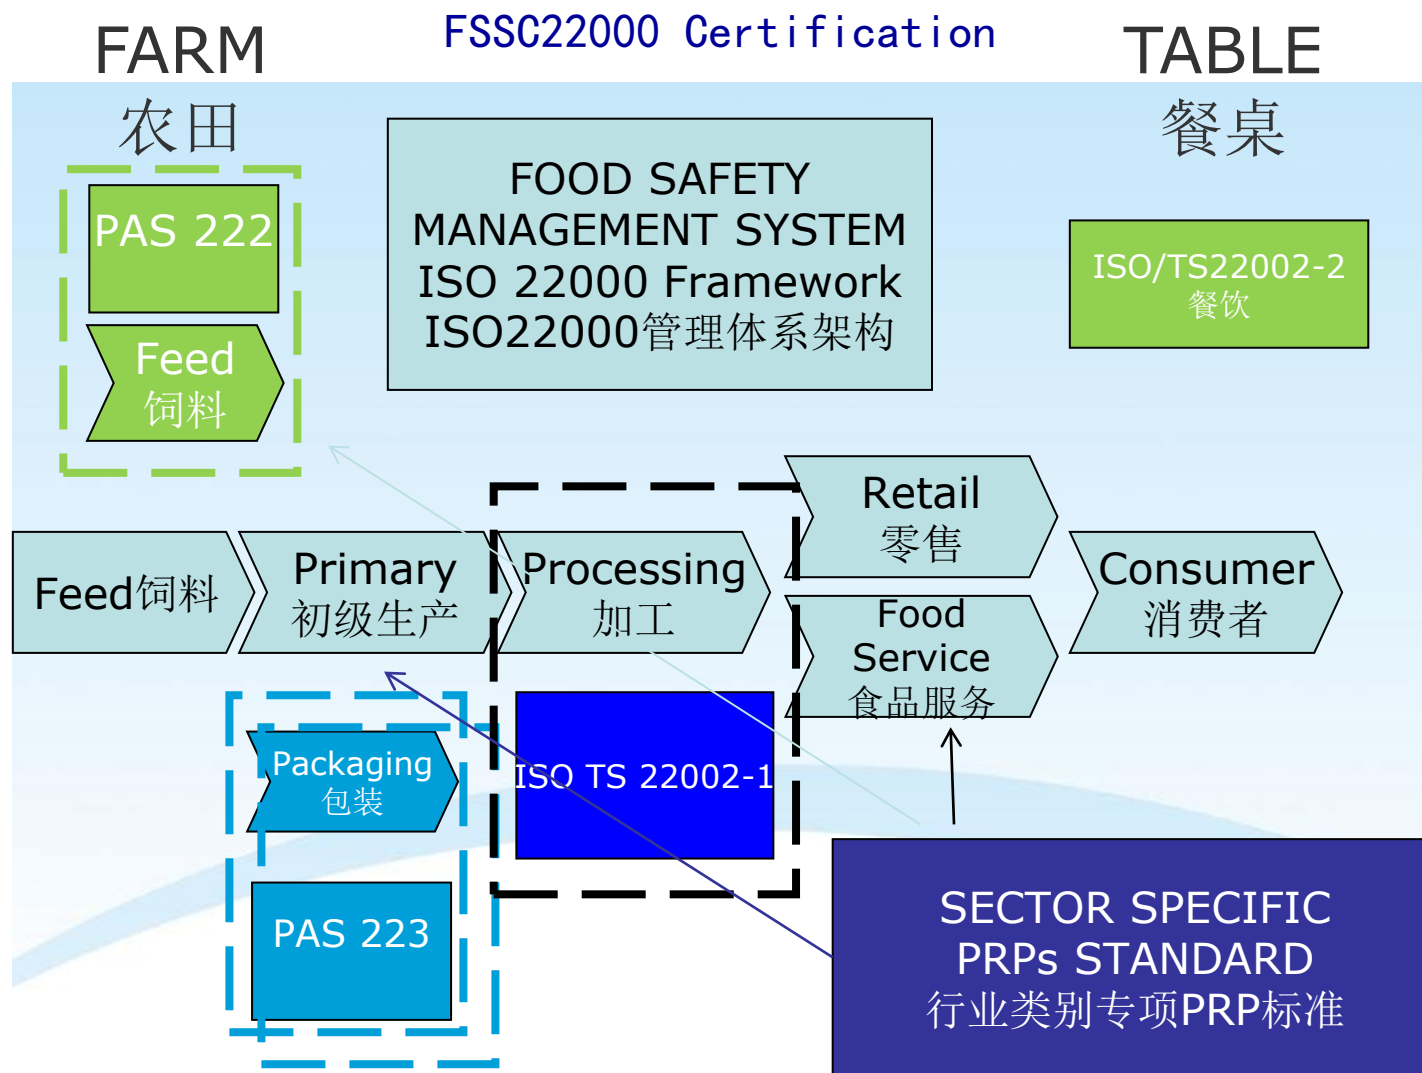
FARM
农田

FSSC22000 Certification

TABLE
餐桌

PAS 222

Feed
饲料

FOOD SAFETY MANAGEMENT SYSTEM
ISO 22000 Framework
ISO22000管理体系架构

ISO/TS22002-2
餐饮

Feed饲料

Primary
初级生产

Processing
加工

Retail
零售

Food Service
食品服务

Consumer
消费者

Packaging
包装

ISO TS 22002-1

PAS 223

SECTOR SPECIFIC PRPs STANDARD
行业类别专项PRP标准